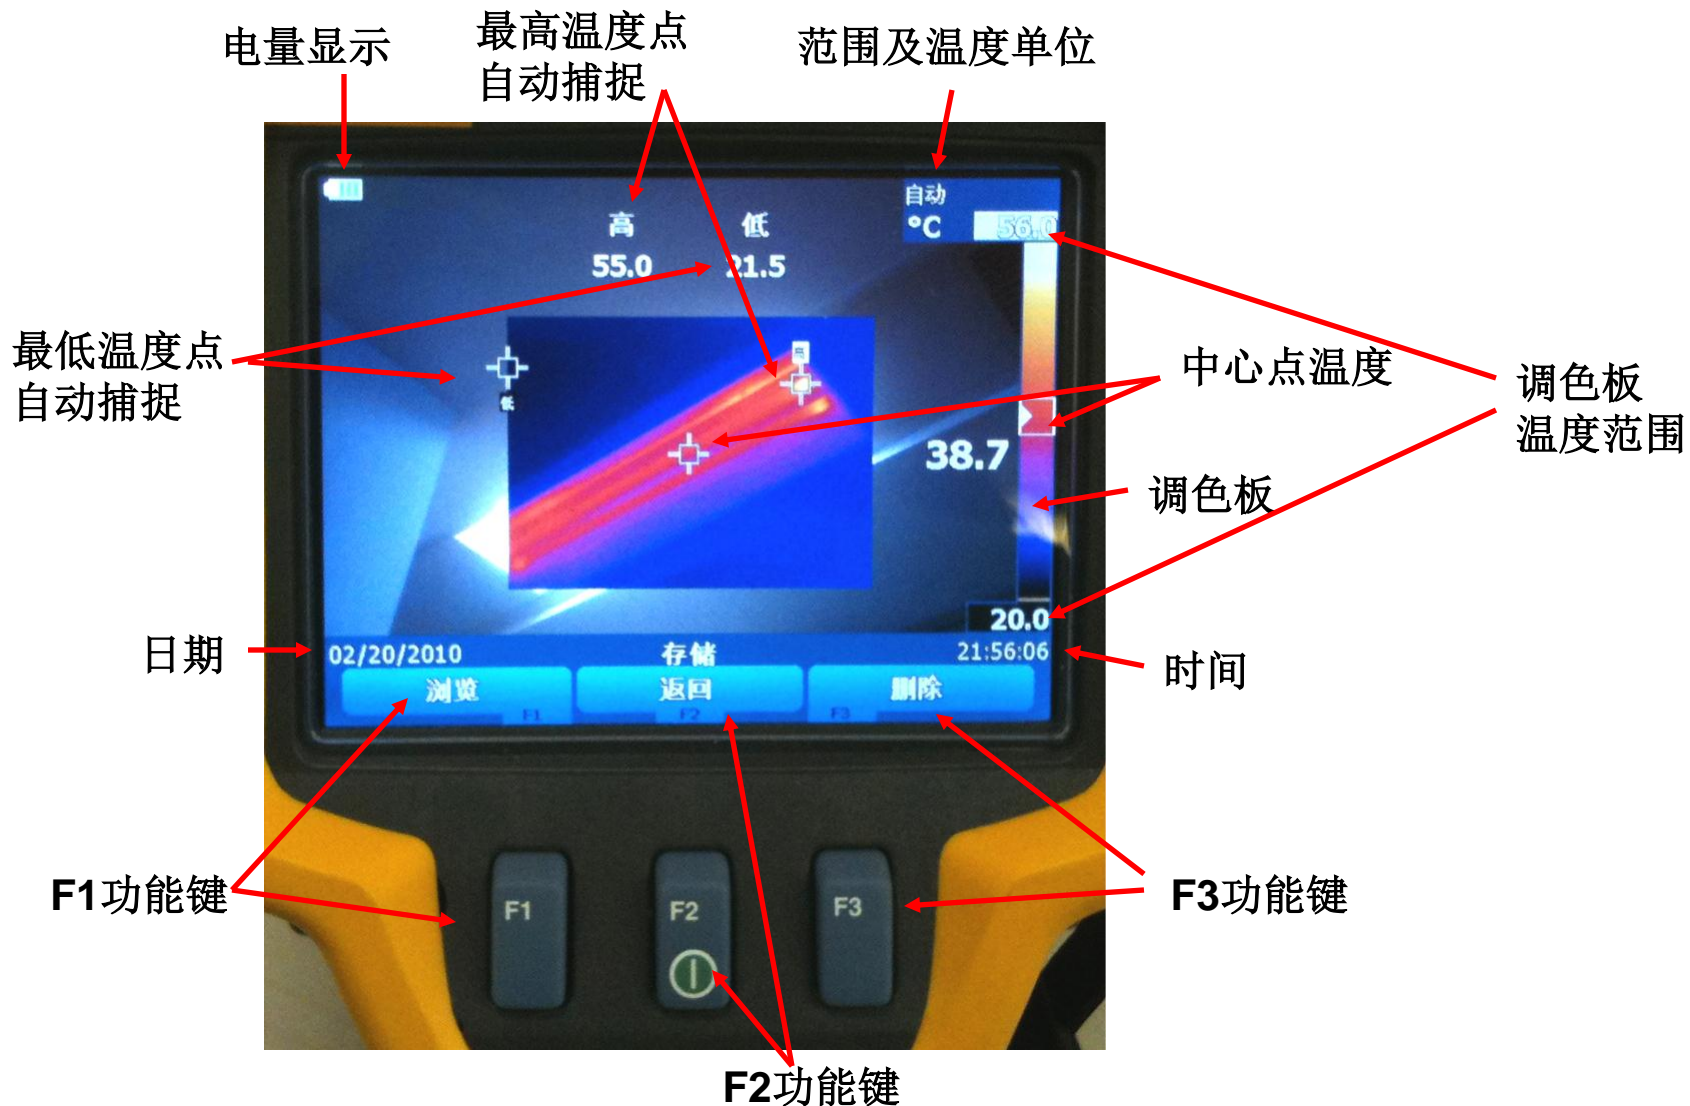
电量显示

最高温度点
自动捕捉

范围及温度单位

自动
°C 56.0

高 低
55.0 21.5

最低温度点
自动捕捉

中心点温度

调色板
温度范围

38.7

调色板

20.0

日期

02/20/2010 存储 21:56:06

时间

浏览 F1 返回 F2 删除 F3

F1功能键

F1 F2 F3

F3功能键

F2功能键